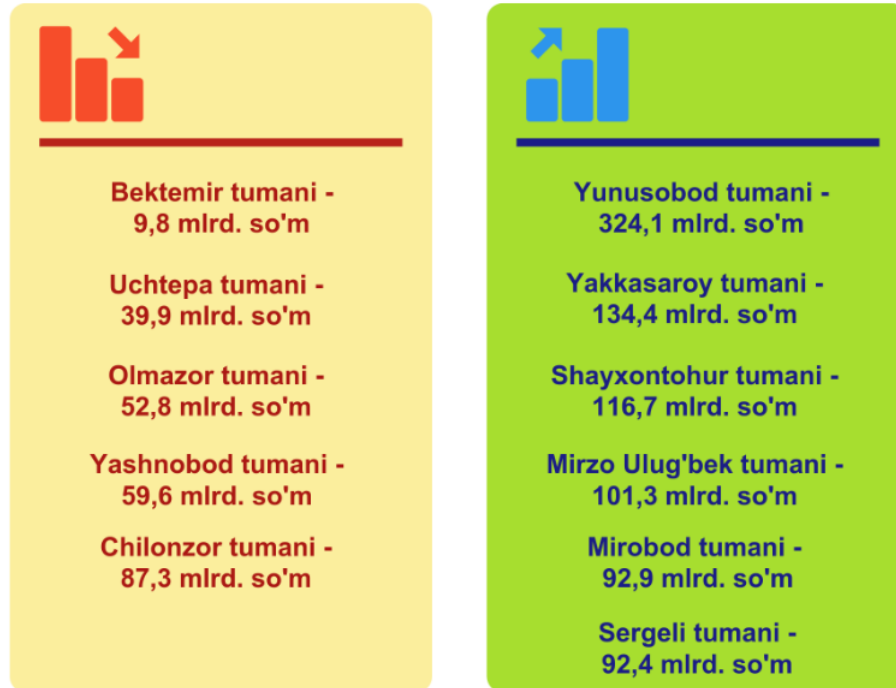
Bektemir tumani - 9,8 mlrd. so'm

Uchtepa tumani - 39,9 mlrd. so'm

Olmazor tumani - 52,8 mlrd. so'm

Yashnobod tumani - 59,6 mlrd. so'm

Chilonzor tumani - 87,3 mlrd. so'm

Yunusobod tumani - 324,1 mlrd. so'm

Yakkasaroy tumani - 134,4 mlrd. so'm

Shayxontohur tumani - 116,7 mlrd. so'm

Mirzo Ulug'bek tumani - 101,3 mlrd. so'm

Mirobod tumani - 92,9 mlrd. so'm

Sergeli tumani - 92,4 mlrd. so'm